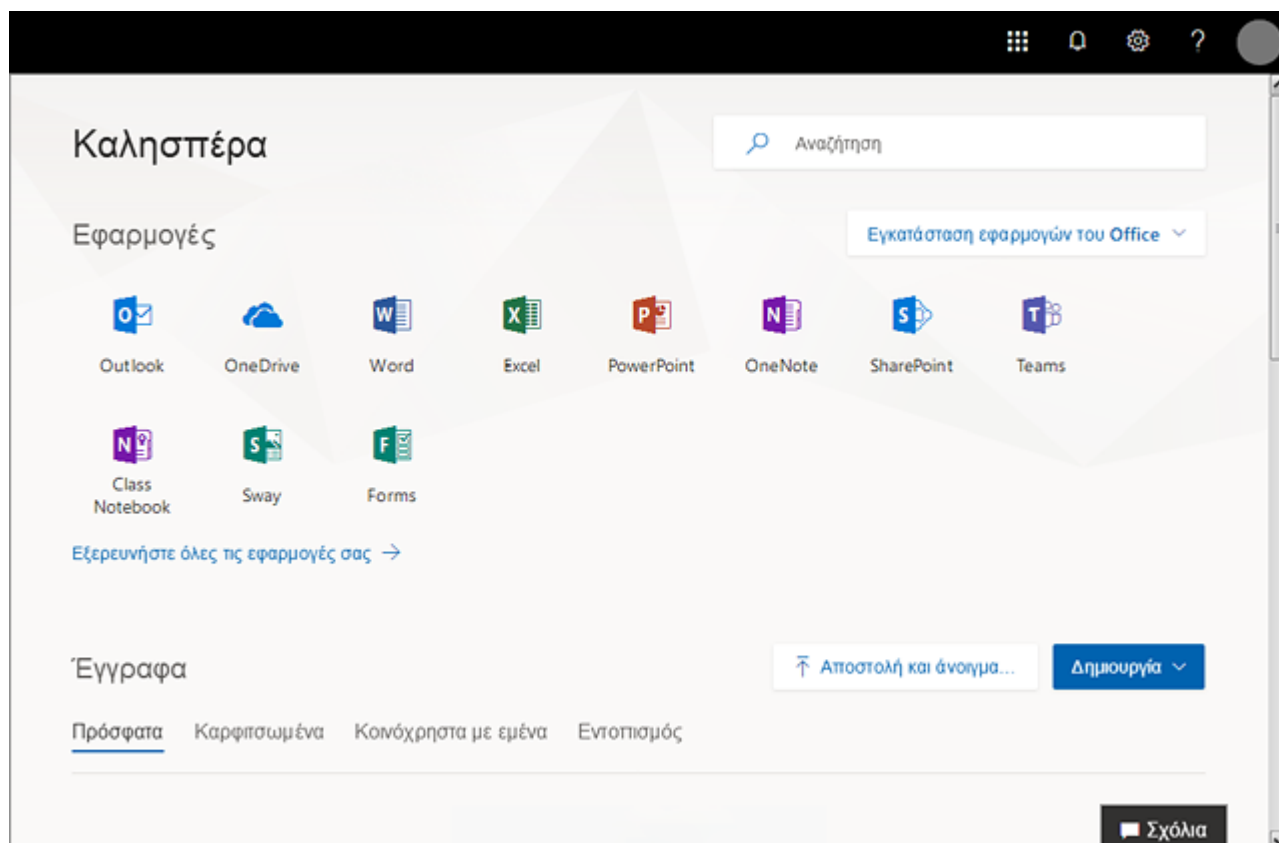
?

Καλησπέρα

Αναζήτηση

Εφαρμογές

Εγκατάσταση εφαρμογών του Office

Outlook
OneDrive
Word
Excel
PowerPoint
OneNote
SharePoint
Teams
Class Notebook
Sway
Forms

Εξερευνήστε όλες τις εφαρμογές σας →

Έγγραφα

Αποστολή και άνοιγμα...

Δημιουργία

Πρόσφατα
Καρφιτσωμένα
Κοινόχρηστα με εμένα
Εντοπισμός

Σχόλια